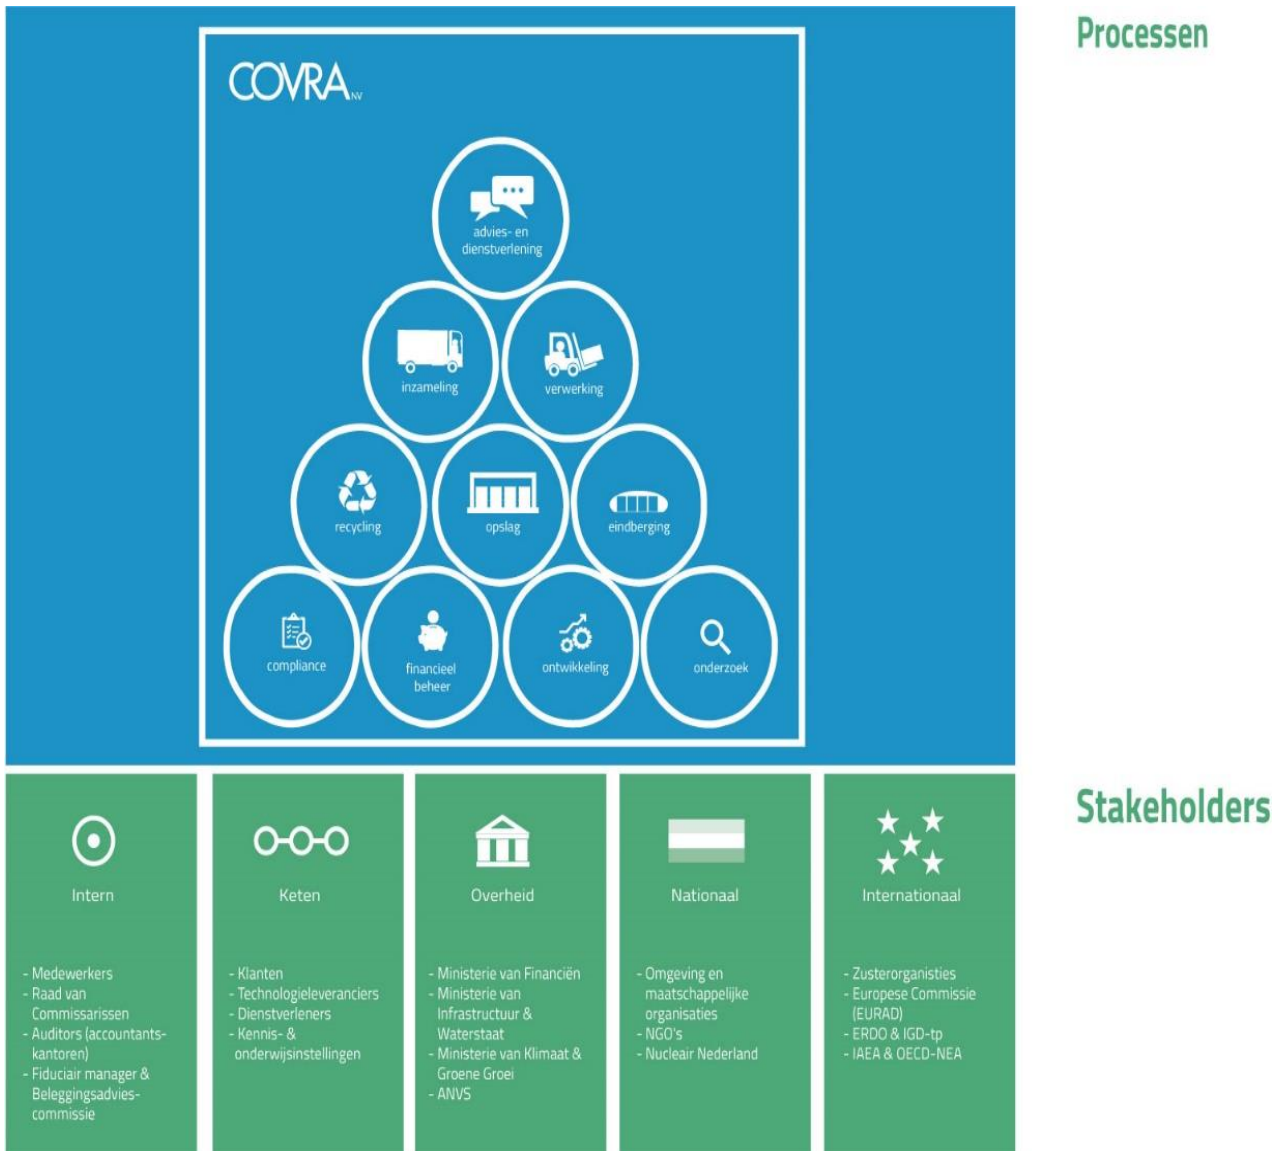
Processen

COVRA NV

advies- en dienstverlening

inzameling

verwerking

recycling

opslag

eindberging

compliance

financieel beheer

ontwikkeling

onderzoek

Stakeholders

Intern

- Medewerkers
- Raad van Commissarissen
- Auditors (accountantskantoren)
- Fiduciair manager & Beleggingsadviescommissie

Keten

- Klanten
- Technologieleveranciers
- Dienstverleners
- Kennis- & onderwijsinstellingen

Overheid

- Ministerie van Financiën
- Ministerie van Infrastructuur & Waterstaat
- Ministerie van Klimaat & Groene Groei
- ANVS

Nationaal

- Omgeving en maatschappelijke organisaties
- NGO's
- Nucleair Nederland

Internationaal

- Zusterorganisties
- Europese Commissie (EURAD)
- ERDO & IGD-tp
- IAEA & OECD-NEA